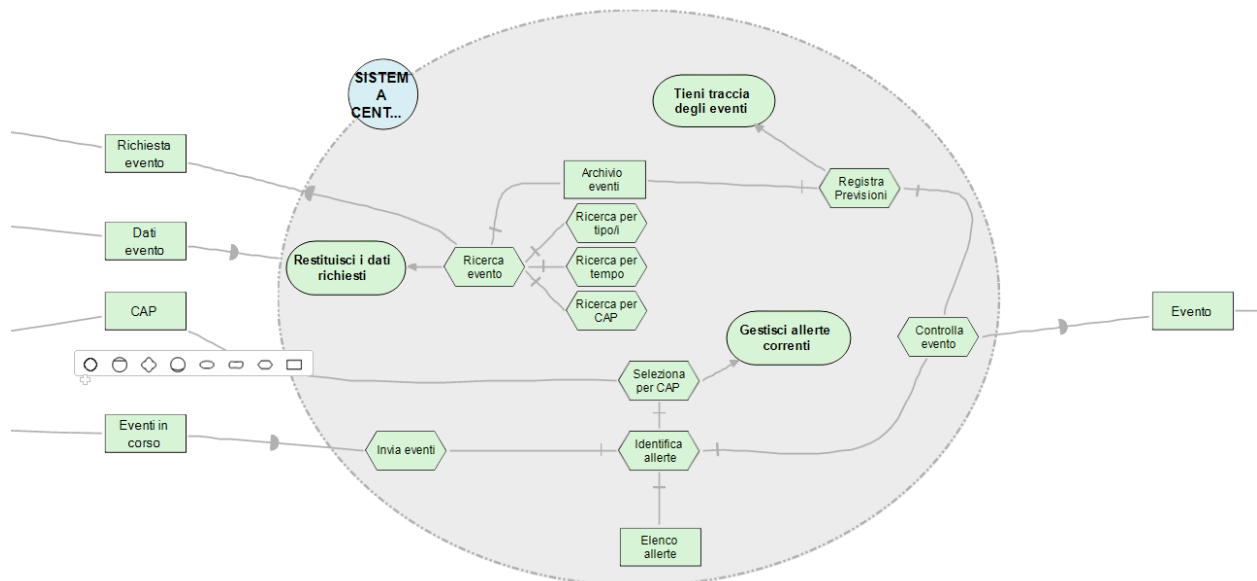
SISTEMA CENT...

Tieni traccia degli eventi

Richiesta evento

Archivio eventi

Registra Previsioni

Ricerca per tipo/i

Dati evento

Restituisci i dati richiesti

Ricerca evento

Ricerca per tempo

Ricerca per CAP

CAP

Gestisci allerte correnti

Controlla evento

Evento

Seleziona per CAP

Eventi in corso

Invia eventi

Identifica allerte

Elenco allerte